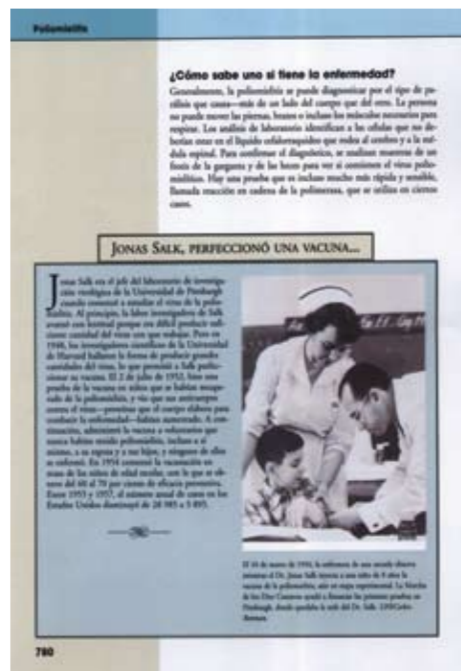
Poliomielitis

¿Cómo sabe uno si tiene la enfermedad?

Generalmente, la poliomielitis se puede diagnosticar por el tipo de parálisis que causa—más de un lado del cuerpo que del otro. La persona no puede mover las piernas, brazos o incluso los músculos necesarios para respirar. Los análisis de laboratorio identifican a las células que no deberían estar en el líquido cefalorraquídeo que rodea al cerebro y a la médula espinal. Para confirmar el diagnóstico, se analizan muestras de un frotis de la garganta y de las heces para ver si contienen el virus poliomielítico. Hay una prueba que es incluso mucho más rápida y sensible, llamada reacción en cadena de la polimerasa, que se utiliza en ciertos casos.

Jonas Salk, perfeccionó una vacuna...

Jonas Salk era el jefe del laboratorio de investigación virológica de la Universidad de Pittsburgh cuando comenzó a estudiar el virus de la poliomielitis. Al principio, la labor investigadora de Salk avanzó con lentitud porque era difícil producir suficiente cantidad del virus con que trabajar. Pero en 1948, los investigadores científicos de la Universidad de Harvard hallaron la forma de producir grandes cantidades del virus, lo que permitió a Salk perfeccionar su vacuna. El 2 de julio de 1952, Salk aplicó la vacuna en niños que ya habían tenido la poliomielitis, y vio que sus anticuerpos contra el virus—proteínas que el cuerpo elabora para combatir la enfermedad—habían aumentado. A continuación, administró la vacuna a voluntarios que nunca habían tenido poliomielitis, incluso a sí mismo, a su esposa y a sus hijos, y ninguno de ellos se enfermó. En 1954 comenzó la vacunación en masa de los niños de edad escolar, con la que se obtuvo del 60 al 70 por ciento de eficacia preventiva. Entre 1955 y 1957, el número anual de casos en los Estados Unidos disminuyó de 28 985 a 5 895.

El 16 de marzo de 1954, la enfermera de una escuela observa mientras el Dr. Jonas Salk inyecta a una niño de 8 años la vacuna de la poliomielitis, aún en etapa experimental. La Marcha de los Diez Centavos ayudó a financiar las primeras pruebas en Pittsburgh, donde quedaba la sede del Dr. Salk. UPI/Corbis-Bettmann.

780